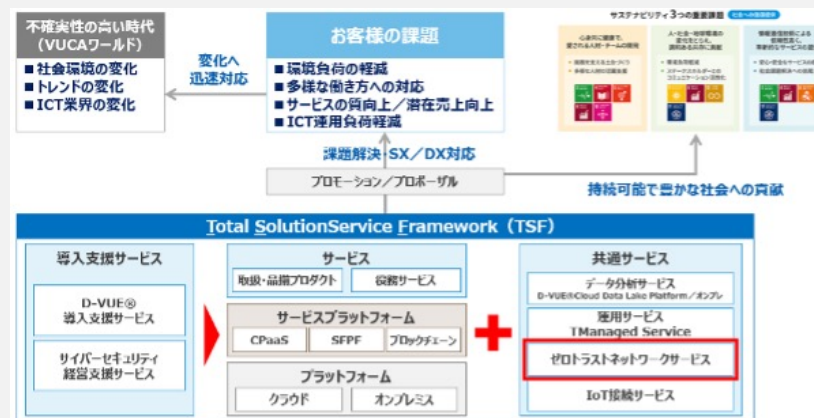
不確実性の高い時代
（VUCAワールド）
■ 社会環境の変化
■ トレンドの変化
■ ICT業界の変化

変化へ迅速対応

お客様の課題
■ 環境負荷の軽減
■ 多様な働き方への対応
■ サービスの質向上／潜在売上向上
■ ICT運用負荷軽減

サステナビリティ 3つの重要課題 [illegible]

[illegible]

課題解決・SX／DX対応

プロモーション／プロポーザル

持続可能で豊かな社会への貢献

Total SolutionService Framework（TSF）

導入支援サービス

D-VUE®
導入支援サービス

サイバーセキュリティ
経営支援サービス

サービス
取扱・品揃プロダクト
役務サービス

サービスプラットフォーム
CPaaS
SFPF
ブロックチェーン

プラットフォーム
クラウド
オンプレミス

共通サービス
データ分析サービス
D-VUE®Cloud Data Lake Platform／オンプレ

運用サービス
TManaged Service

ゼロトラストネットワークサービス

IoT接続サービス